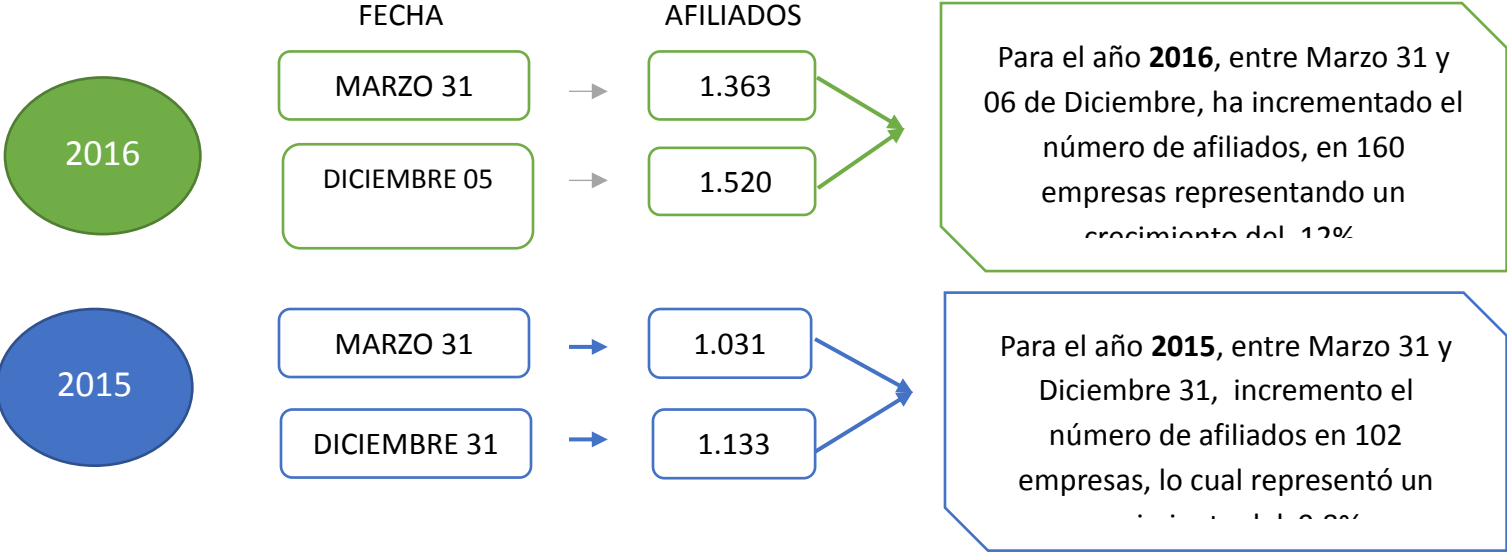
FECHA

AFILIADOS

2016

MARZO 31

1.363

DICIEMBRE 05

1.520

Para el año **2016**, entre Marzo 31 y 06 de Diciembre, ha incrementado el número de afiliados, en 160 empresas representando un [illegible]

2015

MARZO 31

1.031

DICIEMBRE 31

1.133

Para el año **2015**, entre Marzo 31 y Diciembre 31, incremento el número de afiliados en 102 empresas, lo cual representó un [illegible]